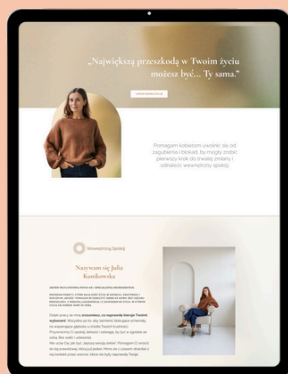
„Największą przeszkodą w Twoim życiu możesz być... Ty sama."

Pomagam kobietom uwolnić się od zagubienia i blokad, by mogły zrobić pierwszy krok do zmiany i odnaleźć wewnętrzny spokój.

Wewnętrzny Spokój

Nazywam się Julia Kostkowska

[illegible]